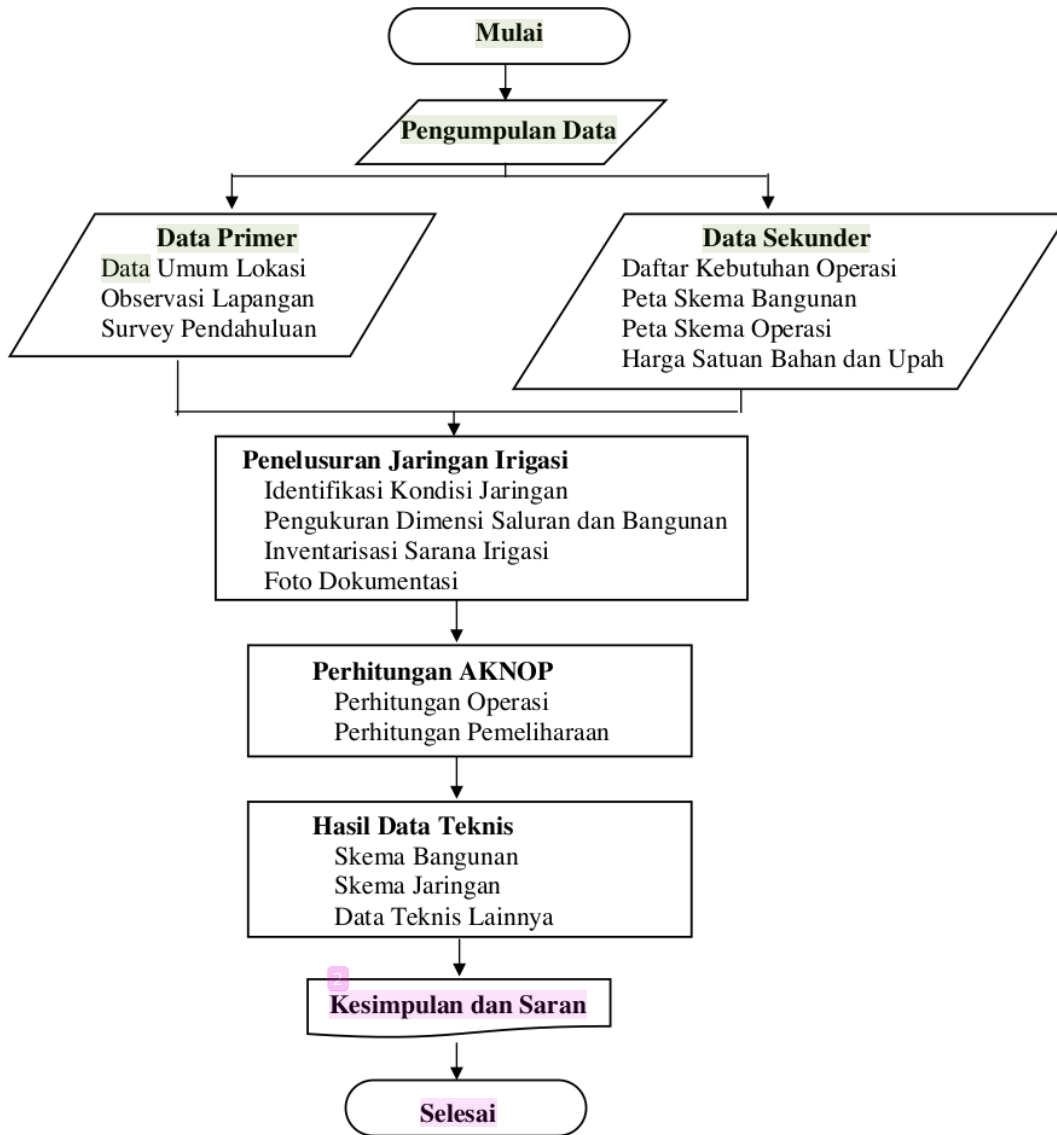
Mulai

Pengumpulan Data

Data Primer
Data Umum Lokasi
Observasi Lapangan
Survey Pendahuluan

Data Sekunder
Daftar Kebutuhan Operasi
Peta Skema Bangunan
Peta Skema Operasi
Harga Satuan Bahan dan Upah

Penelusuran Jaringan Irigasi
Identifikasi Kondisi Jaringan
Pengukuran Dimensi Saluran dan Bangunan
Inventarisasi Sarana Irigasi
Foto Dokumentasi

Perhitungan AKNOP
Perhitungan Operasi
Perhitungan Pemeliharaan

Hasil Data Teknis
Skema Bangunan
Skema Jaringan
Data Teknis Lainnya

2
Kesimpulan dan Saran

Selesai